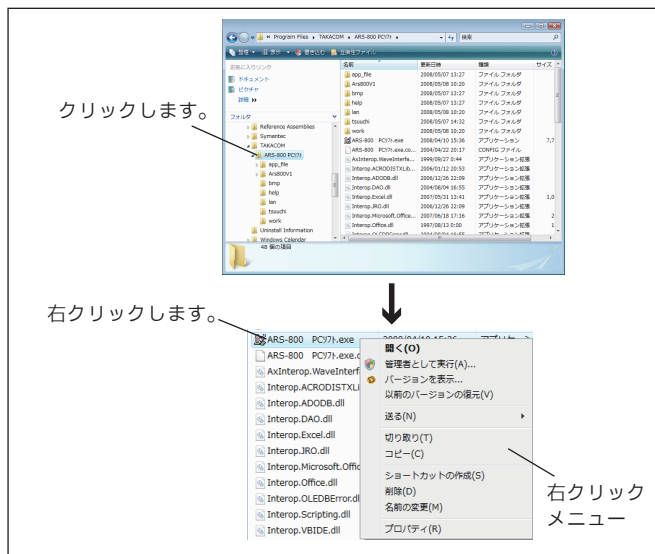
« Program Files » TAKACOM » ARS-800 PCｿﾌﾄ »
検索
整理 表示 書き込む 互換性ファイル
お気に入りリンク
ドキュメント
ピクチャ
詳細 »
フォルダ
Reference Assemblies
Symantec
TAKACOM
ARS-800 PCｿﾌﾄ
app_file
Ars800V1
bmp
help
lan
tsuuchi
work
Uninstall Information
Windows Calendar
48 個の項目

| 名前 | 更新日時 | 種類 | サイズ |
|---|---|---|---|
| app_file | 2008/05/07 13:27 | ファイル フォルダ | |
| Ars800V1 | 2008/05/08 10:20 | ファイル フォルダ | |
| bmp | 2008/05/07 13:27 | ファイル フォルダ | |
| help | 2008/05/07 13:27 | ファイル フォルダ | |
| lan | 2008/05/08 10:20 | ファイル フォルダ | |
| tsuuchi | 2008/05/07 14:32 | ファイル フォルダ | |
| work | 2008/05/08 10:20 | ファイル フォルダ | |
| ARS-800 PCｿﾌﾄ.exe | 2008/04/10 15:36 | アプリケーション | 7,7 |
| ARS-800 PCｿﾌﾄ.exe.co... | 2004/04/22 20:17 | CONFIG ファイル | |
| AxInterop.WaveInterfa... | 1999/09/27 0:44 | アプリケーション拡張 | |
| Interop.ACRODISTXLib... | 2006/03/12 20:53 | アプリケーション拡張 | |
| Interop.ADODB.dll | 2006/12/26 22:09 | アプリケーション拡張 | |
| Interop.DAO.dll | 2004/08/04 16:55 | アプリケーション拡張 | |
| Interop.Excel.dll | 2007/05/31 13:41 | アプリケーション拡張 | 1,0 |
| Interop.JRO.dll | 2006/12/26 22:09 | アプリケーション拡張 | |
| Interop.Microsoft.Office... | 2007/06/18 17:16 | アプリケーション拡張 | 2 |
| Interop.Office.dll | 1997/08/13 0:00 | アプリケーション拡張 | 1 |

クリックします。

右クリックします。

ARS-800 PCｿﾌﾄ.exe
ARS-800 PCｿﾌﾄ.exe.c
AxInterop.WaveInterf
Interop.ACRODISTXLI
Interop.ADODB.dll
Interop.DAO.dll
Interop.Excel.dll
Interop.JRO.dll
Interop.Microsoft.Offic
Interop.Office.dll
Interop.OLEDBError.dl
Interop.Scripting.dll
Interop.VBIDE.dll

開く(O)
管理者として実行(A)...
バージョンを表示...
以前のバージョンの復元(V)
送る(N)
切り取り(T)
コピー(C)
ショートカットの作成(S)
削除(D)
名前の変更(M)
プロパティ(R)

右クリック
メニュー